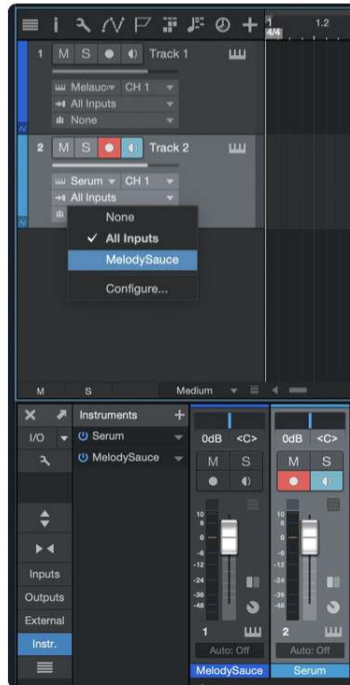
1
1.2
4/4
1 M S Track 1
Melauce CH 1
All Inputs
None
2 M S Track 2
Serum CH 1
All Inputs
None
✓ All Inputs
MelodySauce
Configure...
M S Medium
Instruments
I/O
Serum
MelodySauce
0dB <C>
0dB <C>
M S
M S
Inputs
Outputs
External
Instr.
1
2
Auto: Off
Auto: Off
MelodySauce
Serum